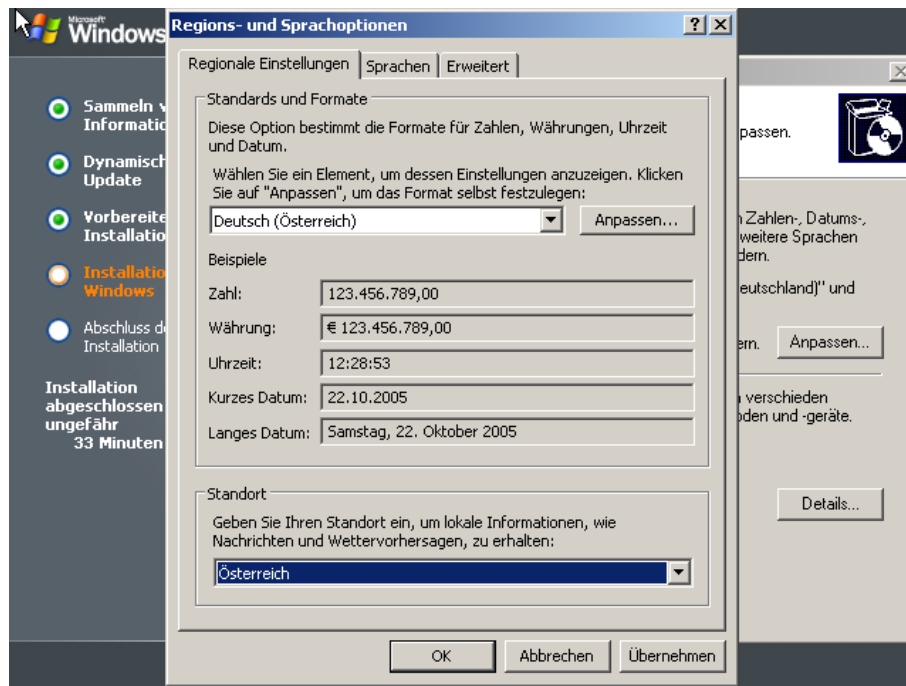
Microsoft Windows

Sammeln v Informatio

Dynamisch Update

Vorbereit Installatio

Installatio Windows

Abschluss d Installation

Installation abgeschlossen ungefähr 33 Minuten

Regions- und Sprachoptionen

?

Regionale Einstellungen | Sprachen | Erweitert

Standards und Formate

Diese Option bestimmt die Formate für Zahlen, Währungen, Uhrzeit und Datum.

Wählen Sie ein Element, um dessen Einstellungen anzuzeigen. Klicken Sie auf "Anpassen", um das Format selbst festzulegen:

Deutsch (Österreich)

Anpassen...

Beispiele

| | |
|---|---|
| Zahl: | 123.456.789,00 |
| Währung: | € 123.456.789,00 |
| Uhrzeit: | 12:28:53 |
| Kurzes Datum: | 22.10.2005 |
| Langes Datum: | Samstag, 22. Oktober 2005 |

Standort

Geben Sie Ihren Standort ein, um lokale Informationen, wie Nachrichten und Wettervorhersagen, zu erhalten:

Österreich

OK

Abbrechen

Übernehmen

passen.

n Zahlen-, Datums-, weitere Sprachen dern.

eutschland)" und

ern.

Anpassen...

n verschieden oden und -geräte.

Details...